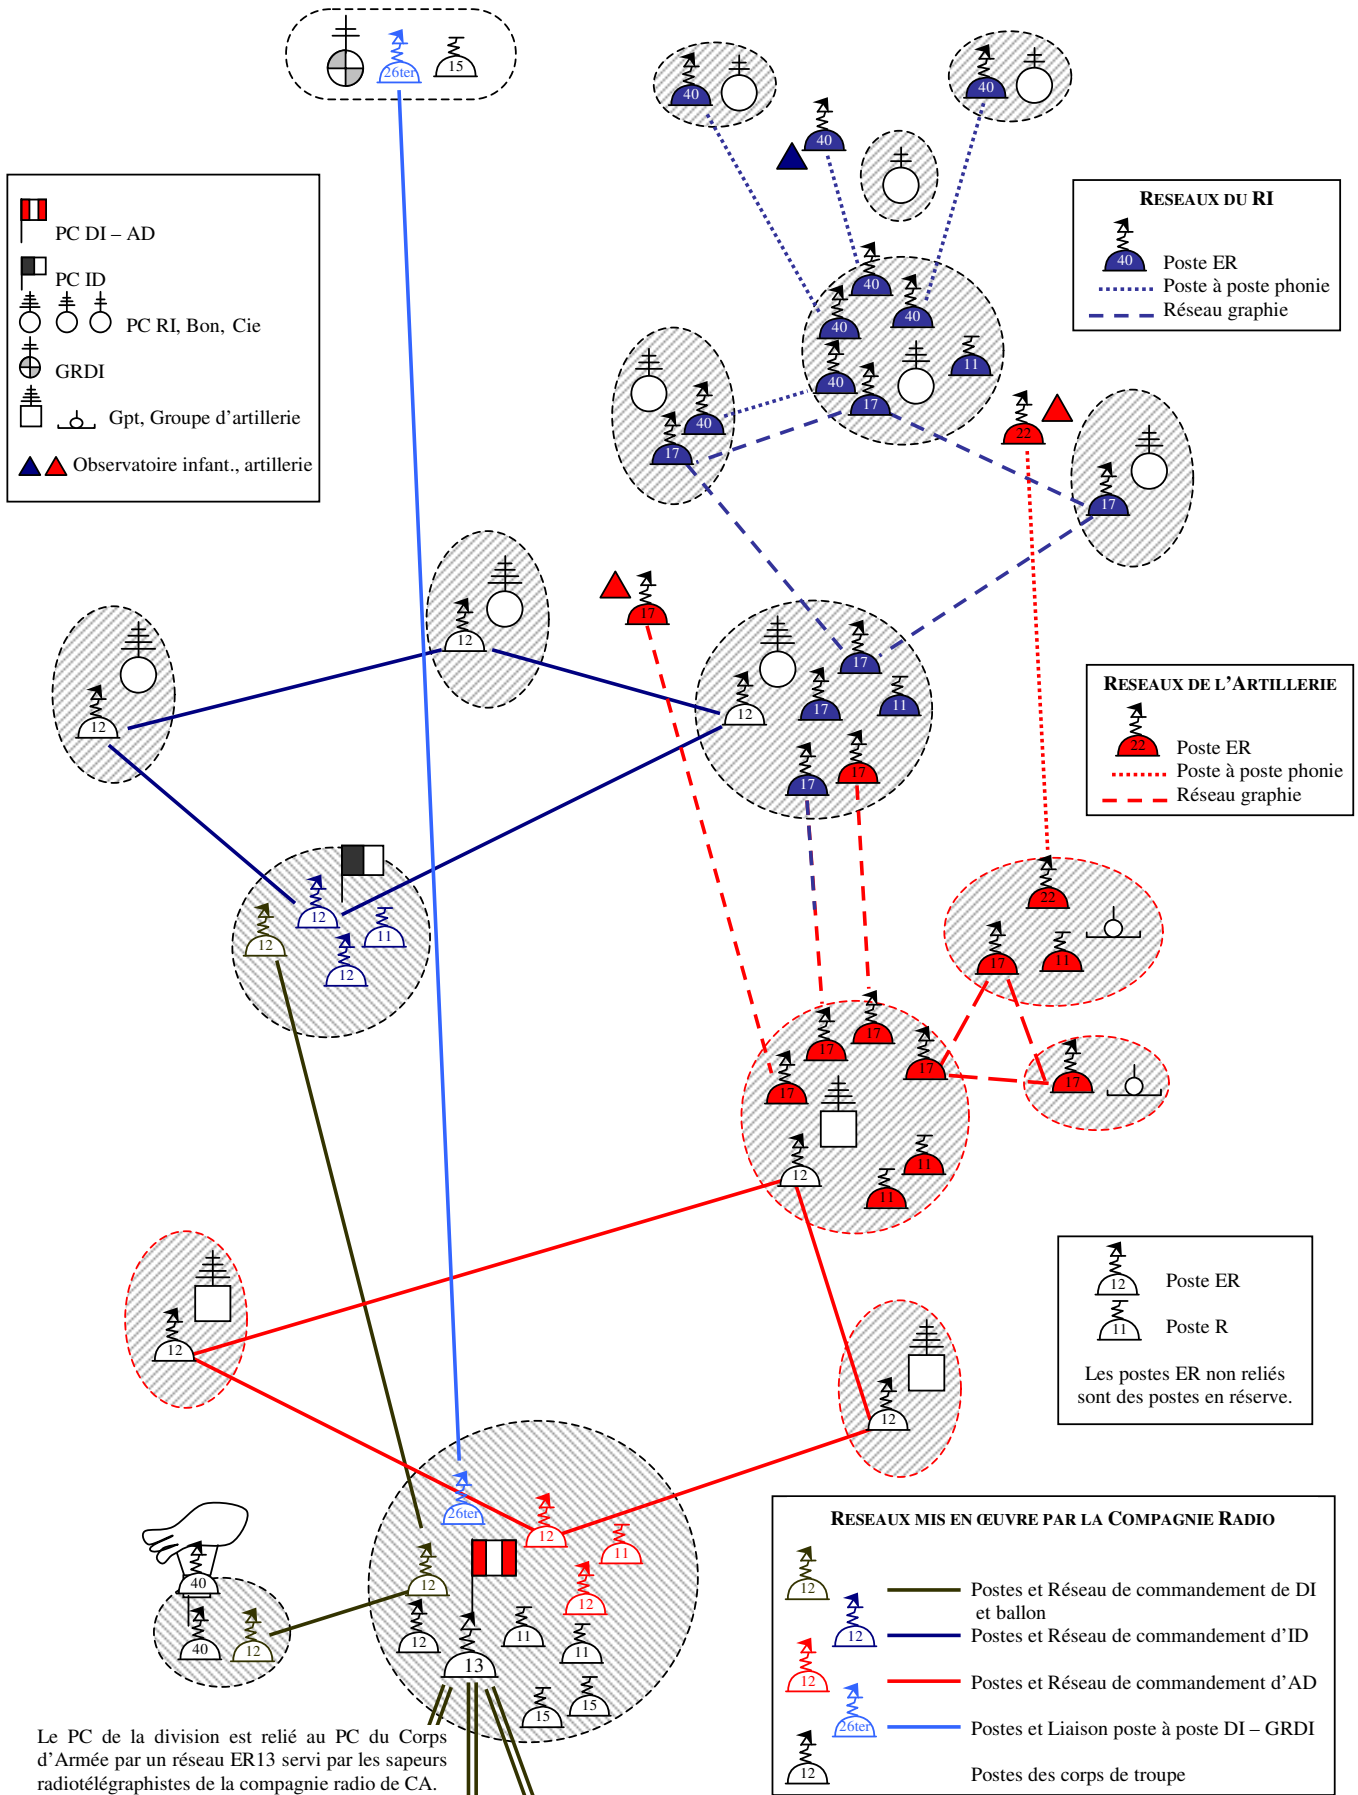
26ter 15

PC DI – AD
PC ID
PC RI, Bon, Cie
GRDI
Gpt, Groupe d'artillerie
Observatoire infant., artillerie

40 40 40 40 40 40 40 11 40 17 17

RESEAUX DU RI
40 Poste ER
Poste à poste phonie
Réseau graphie

22 17 17 12 12 17 17 11 17 17 11 12

RESEAUX DE L'ARTILLERIE
22 Poste ER
Poste à poste phonie
Réseau graphie

12 12 11 12 22 17 11 17 17 17 17 17 11 11 12

12 Poste ER
11 Poste R
Les postes ER non reliés sont des postes en réserve.

12 12 26ter 12 11 40 40 12 12 12 12 13 11 11 15 15

RESEAUX MIS EN ŒUVRE PAR LA COMPAGNIE RADIO
12 Postes et Réseau de commandement de DI et ballon
12 Postes et Réseau de commandement d'ID
12 Postes et Réseau de commandement d'AD
26ter Postes et Liaison poste à poste DI – GRDI
12 Postes des corps de troupe

Le PC de la division est relié au PC du Corps d'Armée par un réseau ER13 servi par les sapeurs radiotélégraphistes de la compagnie radio de CA.